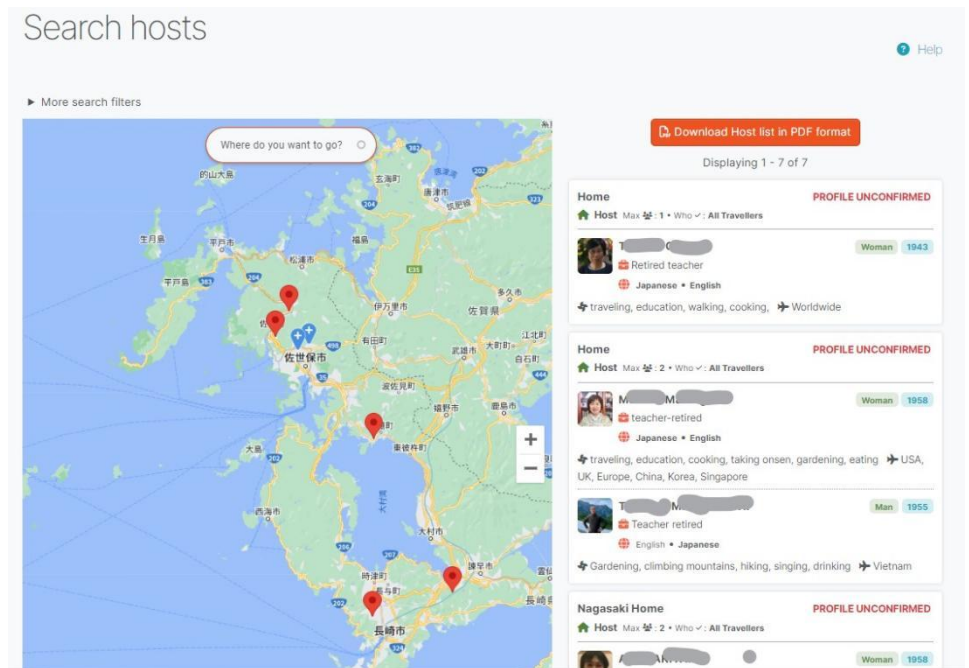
Search hosts

Help

► More search filters

Where do you want to go?

的山大島 玄海町 唐津市 生月島 平戸市 松浦市 福島 平戸島 伊万里市 多久市 佐賀県 佐世保市 有田町 武雄市 江北町 大町町 白石町 波佐見町 嬉野市 鹿島市 大島 東彼杵町 西海市 大村市 諫早市 時津町 長崎市 長与町 雲仙 長崎

+
−

Download Host list in PDF format

Displaying 1 - 7 of 7

Home
PROFILE UNCONFIRMED
Host Max : 1 • Who ✓: All Travellers
T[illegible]
Woman 1943
Retired teacher
Japanese • English
traveling, education, walking, cooking, Worldwide

Home
PROFILE UNCONFIRMED
Host Max : 2 • Who ✓: All Travellers
M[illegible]
Woman 1958
teacher-retired
Japanese • English
traveling, education, cooking, taking onsen, gardening, eating USA, UK, Europe, China, Korea, Singapore

T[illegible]
Man 1955
Teacher retired
English • Japanese
Gardening, climbing mountains, hiking, singing, drinking Vietnam

Nagasaki Home
PROFILE UNCONFIRMED
Host Max : 2 • Who ✓: All Travellers
A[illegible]
Woman 1958